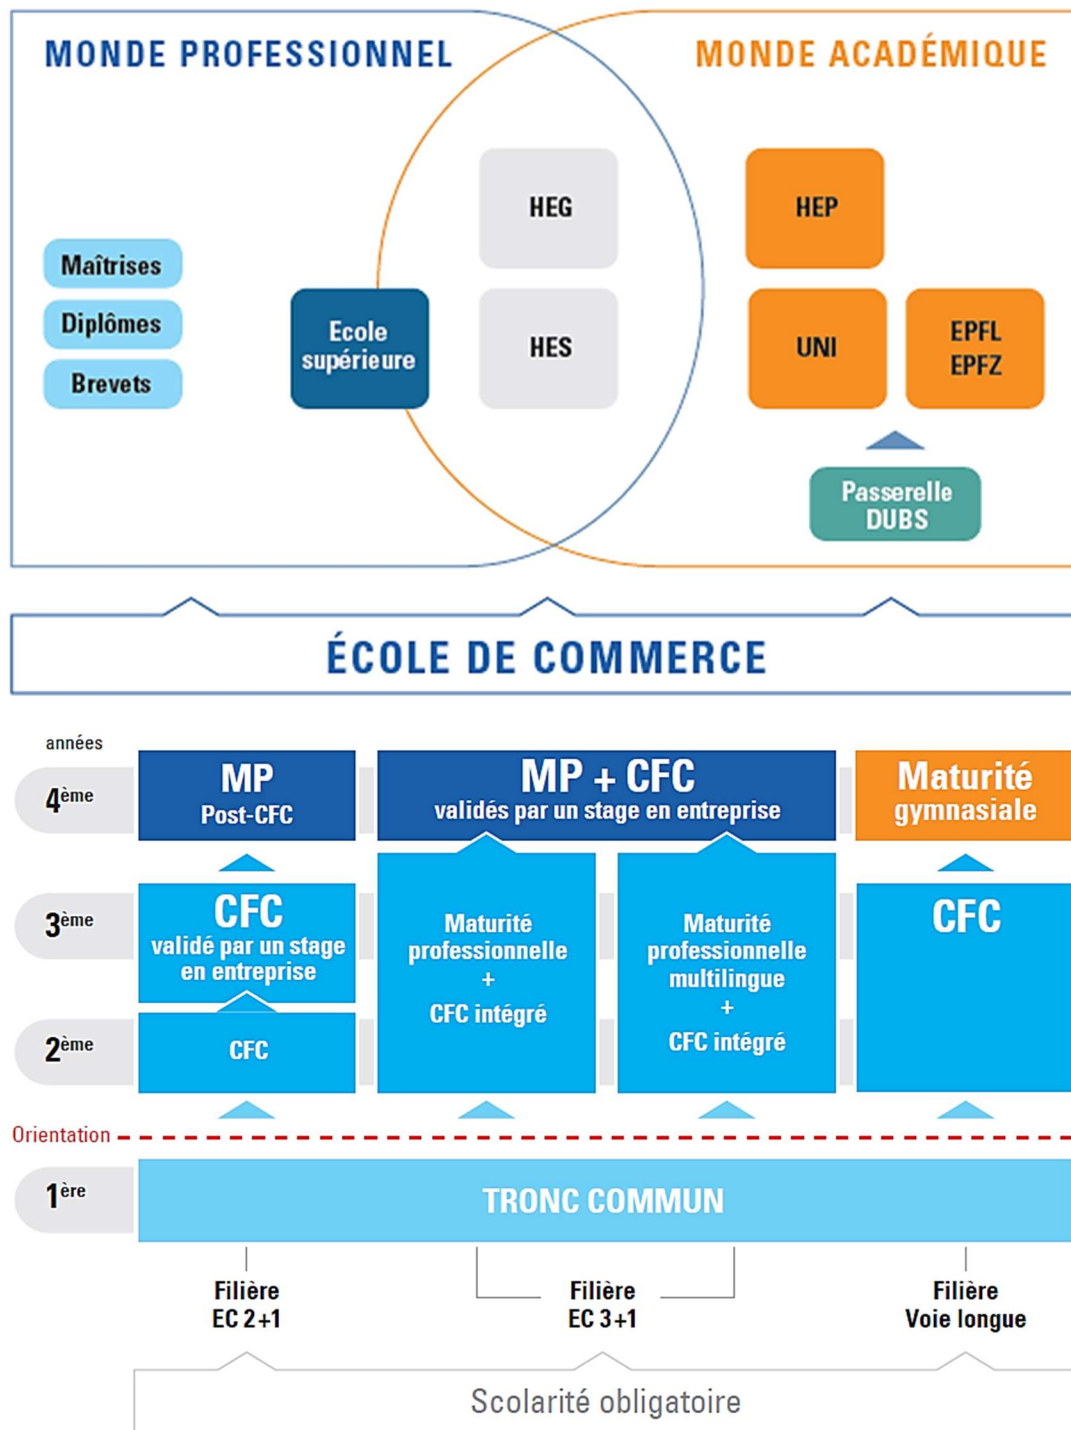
MONDE PROFESSIONNEL

MONDE ACADÉMIQUE

Maîtrises

Diplômes

Brevets

Ecole supérieure

HEG

HES

HEP

UNI

EPFL EPFZ

Passerelle DUBS

ÉCOLE DE COMMERCE

années

$4^{ème}$

$3^{ème}$

$2^{ème}$

Orientation

$1^{ère}$

MP Post-CFC

MP + CFC validés par un stage en entreprise

Maturité gymnasiale

CFC validé par un stage en entreprise

CFC

Maturité professionnelle + CFC intégré

Maturité professionnelle multilingue + CFC intégré

CFC

TRONC COMMUN

Filière EC 2+1

Filière EC 3+1

Filière Voie longue

Scolarité obligatoire